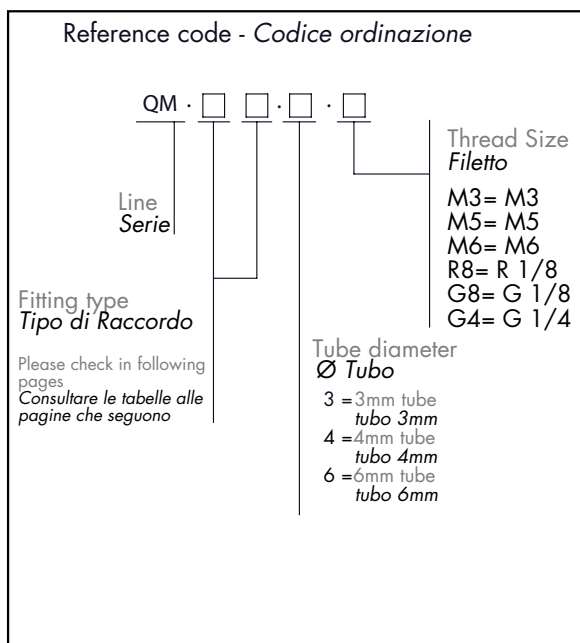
Reference code - Codice ordinazione

QM · □ □ · □ · □

Thread Size
Filetto

M3= M3
M5= M5
M6= M6
R8= R 1/8
G8= G 1/8
G4= G 1/4

Line
Serie

Fitting type
Tipo di Raccordo

Please check in following pages
Consultare le tabelle alle pagine che seguono

Tube diameter
Ø Tubo

3 =3mm tube
tubo 3mm
4 =4mm tube
tubo 4mm
6 =6mm tube
tubo 6mm